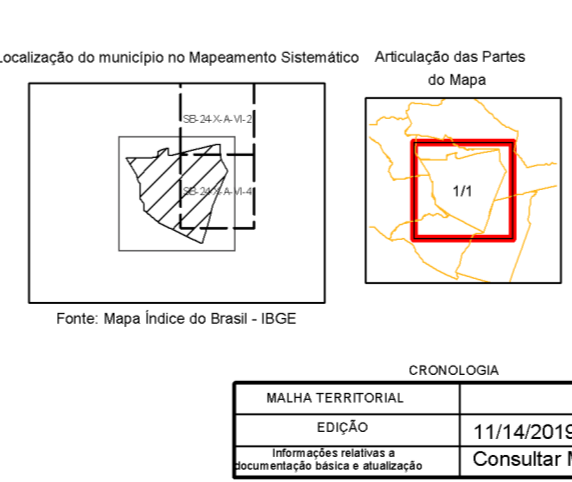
Localização do município no Mapeamento Sistemático

SB-24-X-A-VI-2
SB-24-X-A-VI-4

Fonte: Mapa Índice do Brasil - IBGE

Articulação das Partes do Mapa

1/1

CRONOLOGIA

| MALHA TERRITORIAL | |
|---|---|
| EDIÇÃO | 11/14/2019 |
| Informações relativas a documentação básica e atualização | Consultar M |